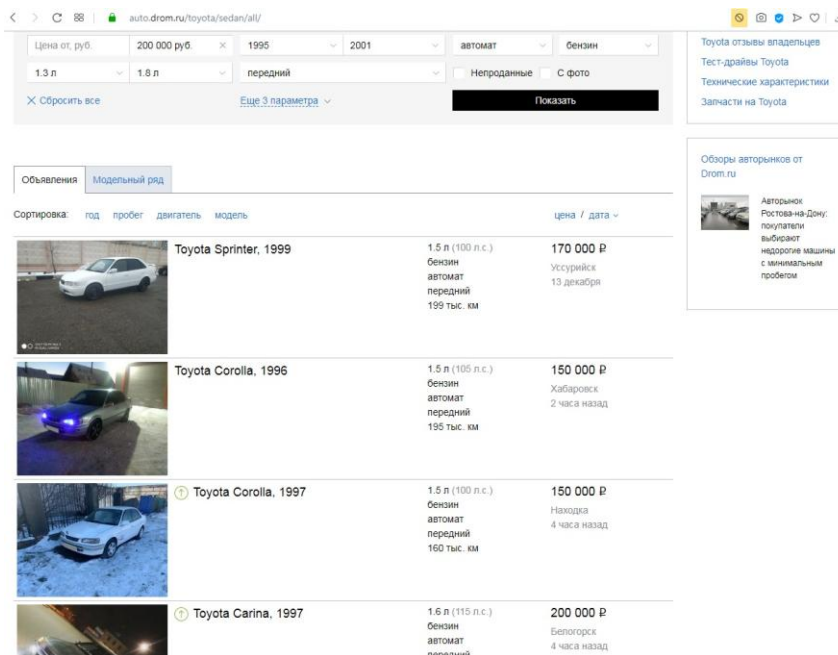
auto.drom.ru/toyota/sedan/all/

Цена от, руб. | 200 000 руб. | 1995 | 2001 | автомат | бензин
1.3 л | 1.8 л | передний | Непроданные | С фото

Сбросить все
Еще 3 параметра
Показать

Toyota отзывы владельцев
Тест-драйвы Toyota
Технические характеристики
Запчасти на Toyota

Обзоры авторынков от Drom.ru

Авторынок Ростова-на-Дону: покупатели выбирают недорогие машины с минимальным пробегом

Объявления | Модельный ряд

Сортировка: год пробег двигатель модель
цена / дата

Toyota Sprinter, 1999
1.5 л (100 л.с.)
бензин
автомат
передний
199 тыс. км
170 000 ₽
Уссурийск
13 декабря

Toyota Corolla, 1996
1.5 л (105 л.с.)
бензин
автомат
передний
195 тыс. км
150 000 ₽
Хабаровск
2 часа назад

Toyota Corolla, 1997
1.5 л (100 л.с.)
бензин
автомат
передний
160 тыс. км
150 000 ₽
Находка
4 часа назад

Toyota Carina, 1997
1.6 л (115 л.с.)
бензин
автомат
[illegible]
200 000 ₽
Белогорск
4 часа назад